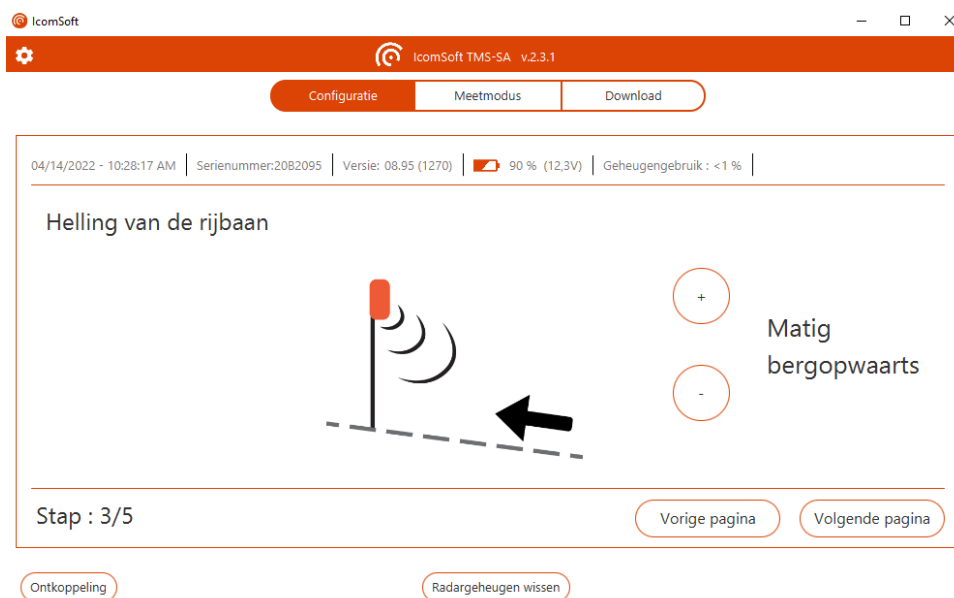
IcomSoft

IcomSoft TMS-SA v.2.3.1

Configuratie | Meetmodus | Download

04/14/2022 - 10:28:17 AM | Serienummer:20B2095 | Versie: 08.95 (1270) | 90 % (12,3V) | Geheugengebruik : <1 %

Helling van de rijbaan

+

-

Matig bergopwaarts

Stap : 3/5

Vorige pagina

Volgende pagina

Ontkoppeling

Radargeheugen wissen